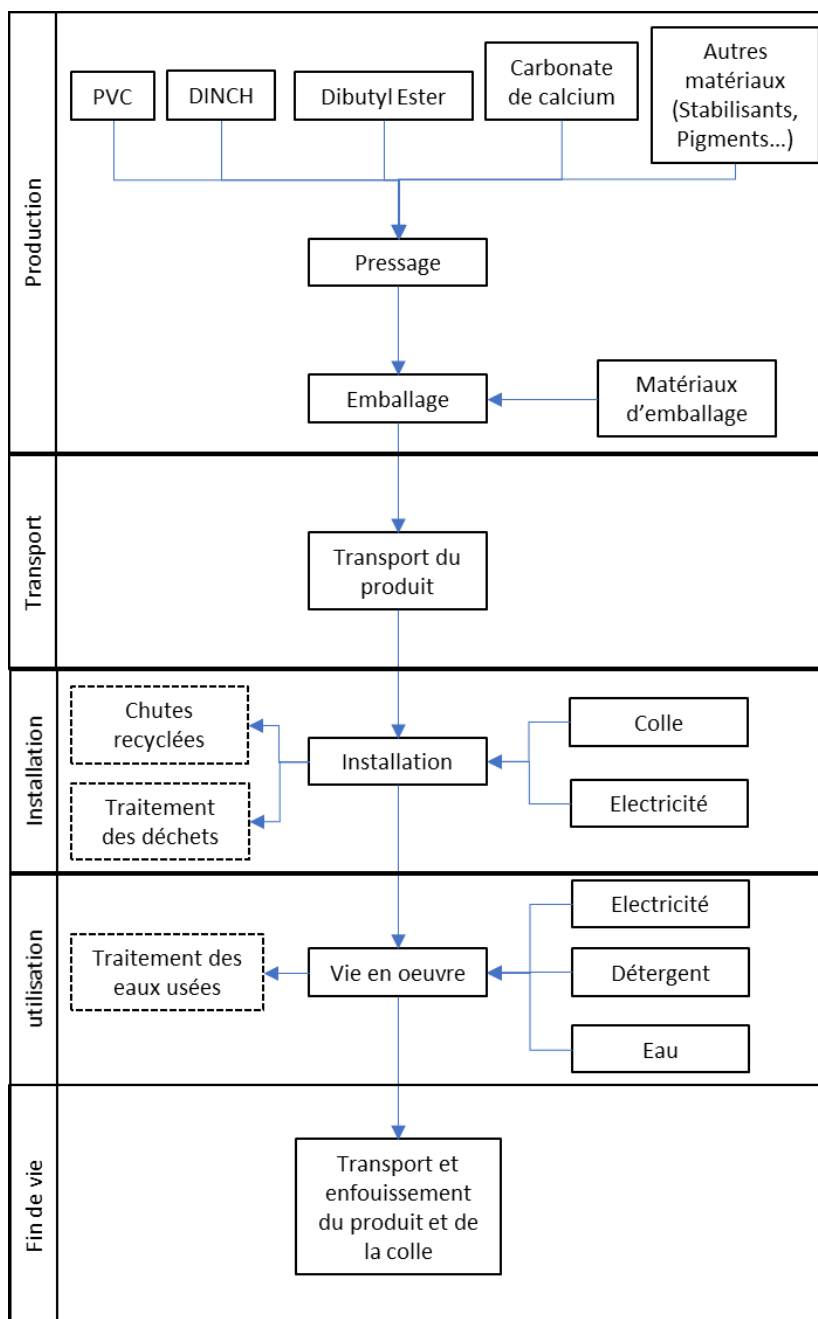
Production

PVC

DINCH

Dibutyl Ester

Carbonate de calcium

Autres matériaux (Stabilisants, Pigments…)

Pressage

Emballage

Matériaux d'emballage

Transport

Transport du produit

Installation

Chutes recyclées

Traitement des déchets

Installation

Colle

Electricité

utilisation

Traitement des eaux usées

Vie en oeuvre

Electricité

Détergent

Eau

Fin de vie

Transport et enfouissement du produit et de la colle